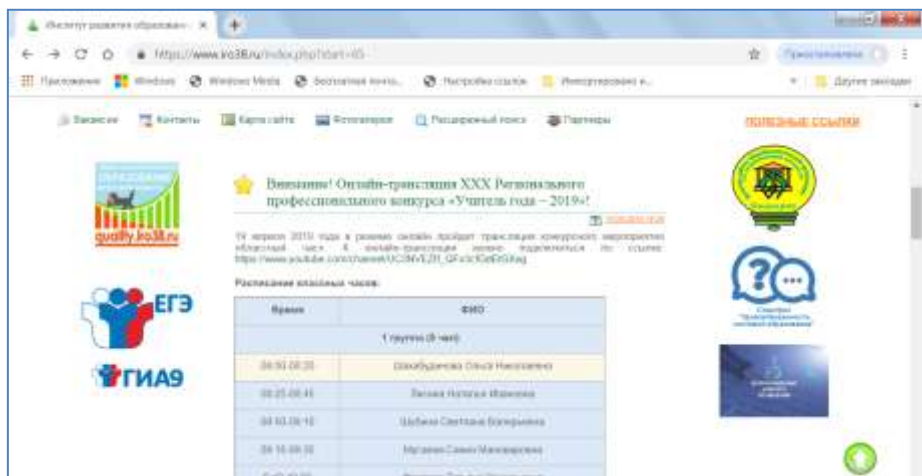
Институт развития образован... ×

https://www.iro38.ru/index.php?start=45

Приложения Windows Windows Media Бесплатная почта... Настройка ссылок Импортировано и... Другие закладки

Вакансии Контакты Карта сайта Фотоальбом Расширенный поиск Партнеры

ПОЛЕЗНЫЕ ССЫЛКИ

quality.iro38.ru

Внимание! Онлайн-трансляция XXX Регионального профессионального конкурса «Учитель года – 2019»!

19 апреля 2019 года в режиме онлайн пройдет трансляция конкурсного мероприятия «Классный час». К онлайн-трансляции можно подключиться по ссылке: https://www.youtube.com/channel/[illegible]

Расписание классных часов:

| Время | ФИО |
|---|---|
| 1 группа (9 час) | |
| 08.00-08.35 | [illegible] |
| 08.35-08.45 | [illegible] |
| 08.45-09.10 | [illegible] |
| 09.15-09.35 | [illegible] |

ЕГЭ

ГИА9